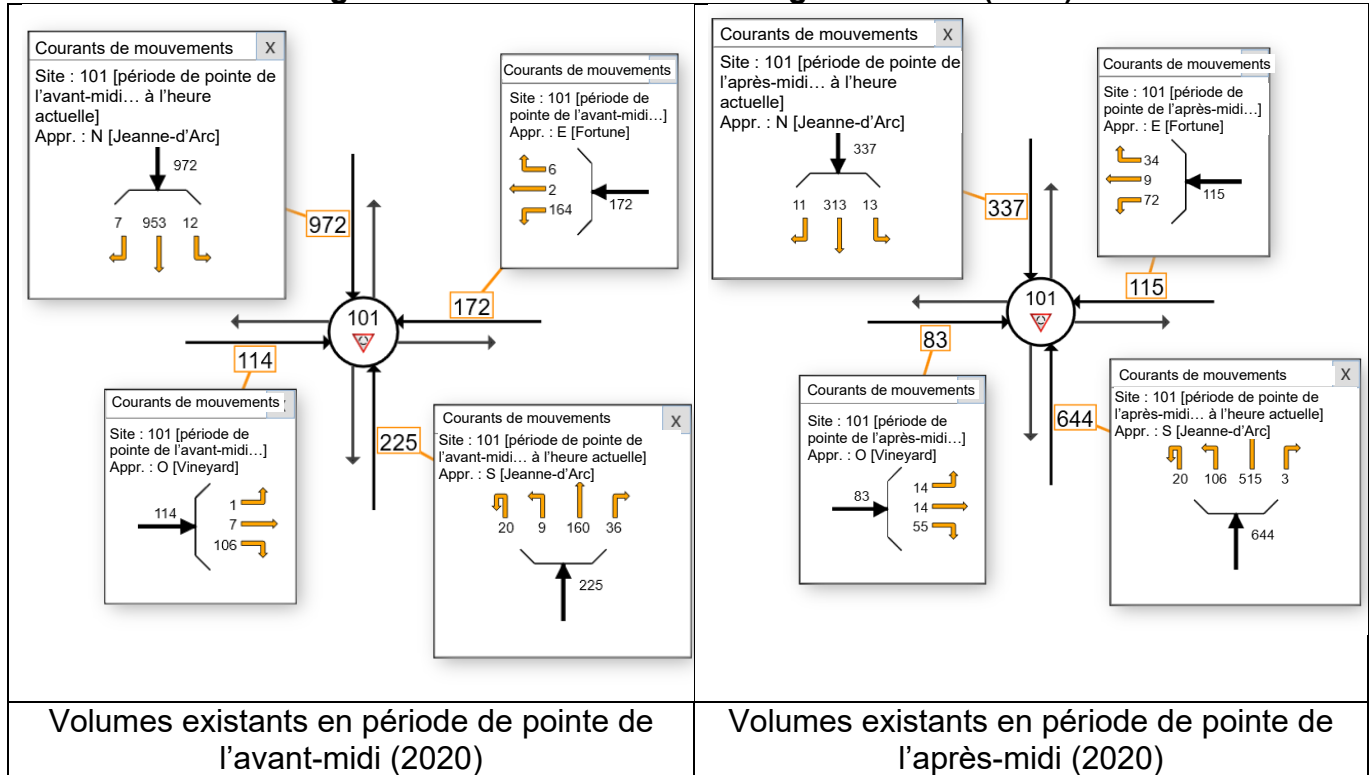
Courants de mouvements X
Site : 101 [période de pointe de l'avant-midi… à l'heure actuelle]
Appr. : N [Jeanne-d'Arc]
972
7 953 12

972

Courants de mouvements
Site : 101 [période de pointe de l'avant-midi…]
Appr. : E [Fortune]
6
2
164
172

172

101

114

Courants de mouvements
Site : 101 [période de pointe de l'avant-midi…]
Appr. : O [Vineyard]
114
1
7
106

225

Courants de mouvements X
Site : 101 [période de pointe de l'avant-midi… à l'heure actuelle]
Appr. : S [Jeanne-d'Arc]
20 9 160 36
225

Courants de mouvements X
Site : 101 [période de pointe de l'après-midi… à l'heure actuelle]
Appr. : N [Jeanne-d'Arc]
337
11 313 13

337

Courants de mouvements
Site : 101 [période de pointe de l'après-midi…]
Appr. : E [Fortune]
34
9
72
115

115

101

83

Courants de mouvements
Site : 101 [période de pointe de l'après-midi…]
Appr. : O [Vineyard]
83
14
14
55

644

Courants de mouvements X
Site : 101 [période de pointe de l'après-midi… à l'heure actuelle]
Appr. : S [Jeanne-d'Arc]
20 106 515 3
644

| Volumes existants en période de pointe de l'avant-midi (2020) | Volumes existants en période de pointe de l'après-midi (2020) |